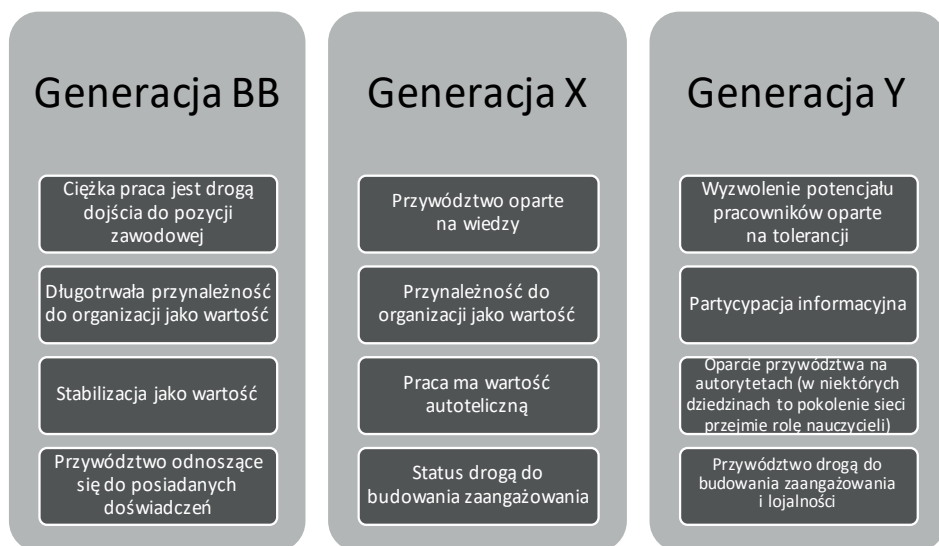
Generacja BB

Ciężka praca jest drogą dojścia do pozycji zawodowej

Długotrwała przynależność do organizacji jako wartość

Stabilizacja jako wartość

Przywództwo odnoszące się do posiadanych doświadczeń

Generacja X

Przywództwo oparte na wiedzy

Przynależność do organizacji jako wartość

Praca ma wartość autoteliczną

Status drogą do budowania zaangażowania

Generacja Y

Wyzwolenie potencjału pracowników oparte na tolerancji

Partycypacja informacyjna

Oparcie przywództwa na autorytetach (w niektórych dziedzinach to pokolenie sieci przejmie rolę nauczycieli)

Przywództwo drogą do budowania zaangażowania i lojalności